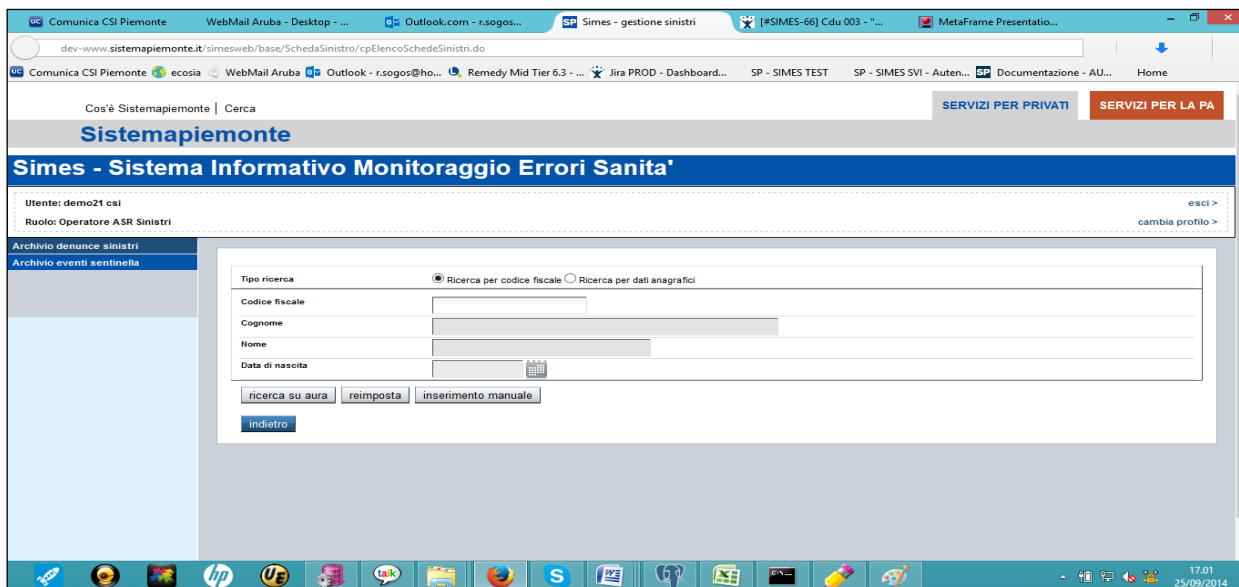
Comunica CSI Piemonte | WebMail Aruba - Desktop - ... | Outlook.com - r.sogos... | SP Simes - gestione sinistri | [#SIMES-66] Cdu 003 - "... | MetaFrame Presentatio...

dev-www.sistemapiemonte.it/simesweb/base/SchedaSinistro/cpElencoSchedeSinistri.do

Comunica CSI Piemonte | ecosia | WebMail Aruba | Outlook - r.sogos@ho... | Remedy Mid Tier 6.3 - ... | Jira PROD - Dashboard... | SP - SIMES TEST | SP - SIMES SVI - Auten... | SP Documentazione - AU... | Home

Cos'è Sistemapiemonte | Cerca

SERVIZI PER PRIVATI

SERVIZI PER LA PA

Sistemapiemonte

Simes - Sistema Informativo Monitoraggio Errori Sanita'

Utente: demo21 csi

esci >

Ruolo: Operatore ASR Sinistri

cambia profilo >

Archivio denunce sinistri

Archivio eventi sentinella

Tipo ricerca

Ricerca per codice fiscale Ricerca per dati anagrafici

Codice fiscale

Cognome

Nome

Data di nascita

ricerca su aura | reimposta | inserimento manuale

indietro

17.01
25/09/2014